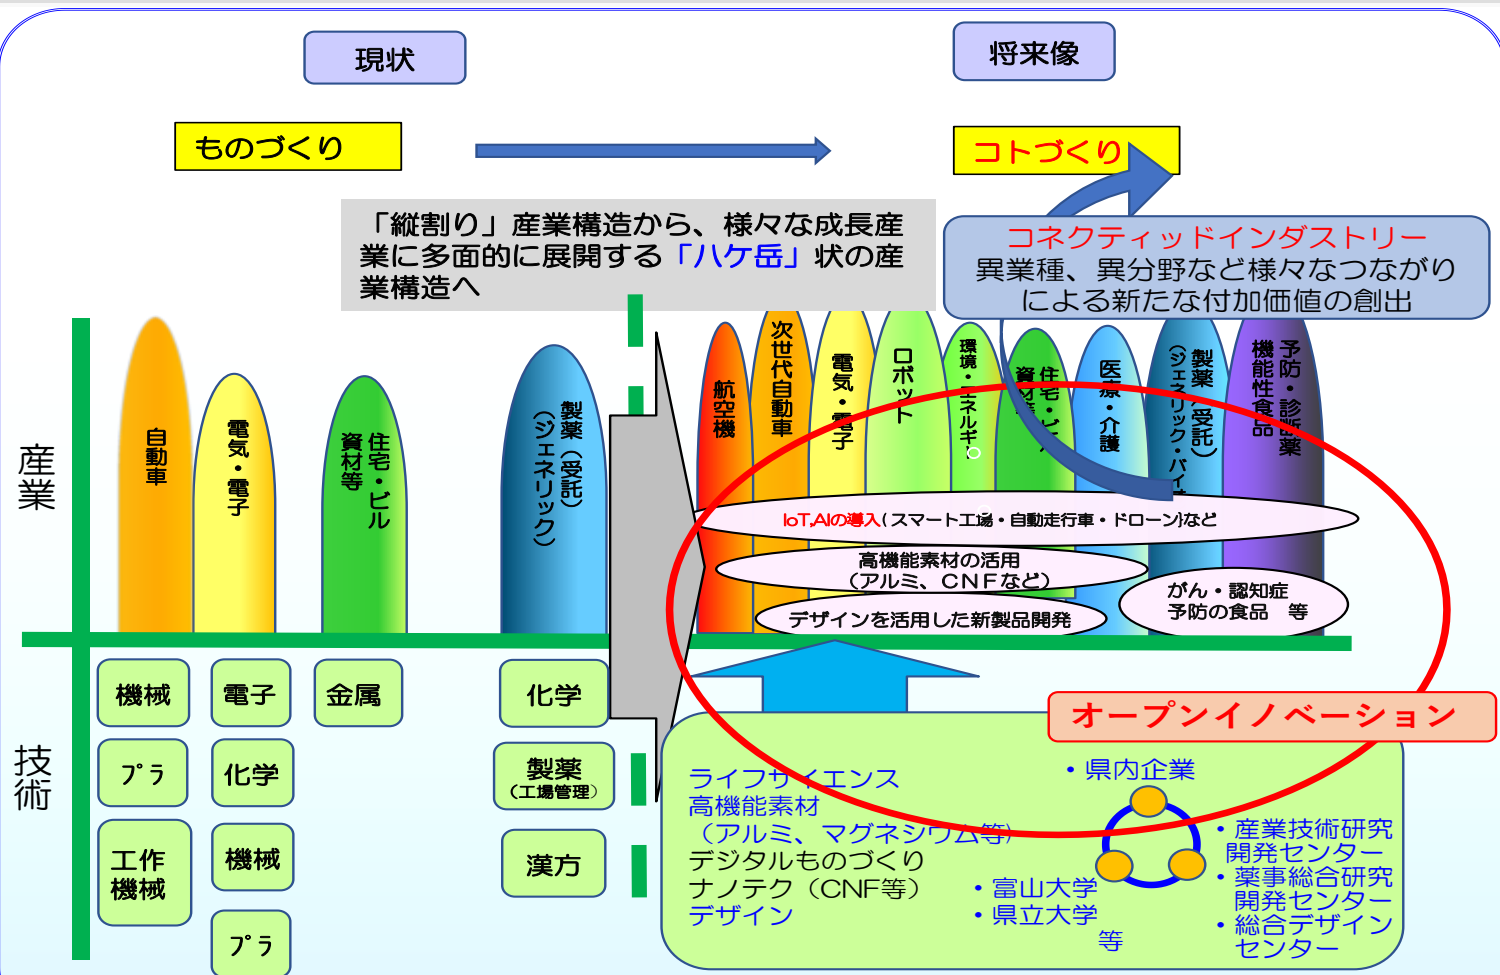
現状

将来像

ものづくり

コトづくり

「縦割り」産業構造から、様々な成長産業に多面的に展開する「ハケ岳」状の産業構造へ

コネクティッドインダストリー
異業種、異分野など様々なつながりによる新たな付加価値の創出

産業

自動車

電気・電子

住宅・ビル資材等

製薬（受託）（ジェネリック）

航空機

次世代自動車

電気・電子

ロボット

環境・エネルギー

住宅・ビル資材等

医療・介護

製薬（受託）（ジェネリック・バイオ）

予防・診断薬 機能性食品

IoT,AIの導入（スマート工場・自動走行車・ドローン）など

高機能素材の活用（アルミ、CNFなど）

デザインを活用した新製品開発

がん・認知症予防の食品　等

技術

機械

電子

金属

化学

プラ

化学

製薬（工場管理）

工作機械

機械

漢方

プラ

オープンイノベーション

ライフサイエンス
高機能素材
（アルミ、マグネシウム等）
デジタルものづくり
ナノテク（CNF等）
デザイン

・県内企業

・富山大学
・県立大学
等

・産業技術研究開発センター
・薬事総合研究開発センター
・総合デザインセンター